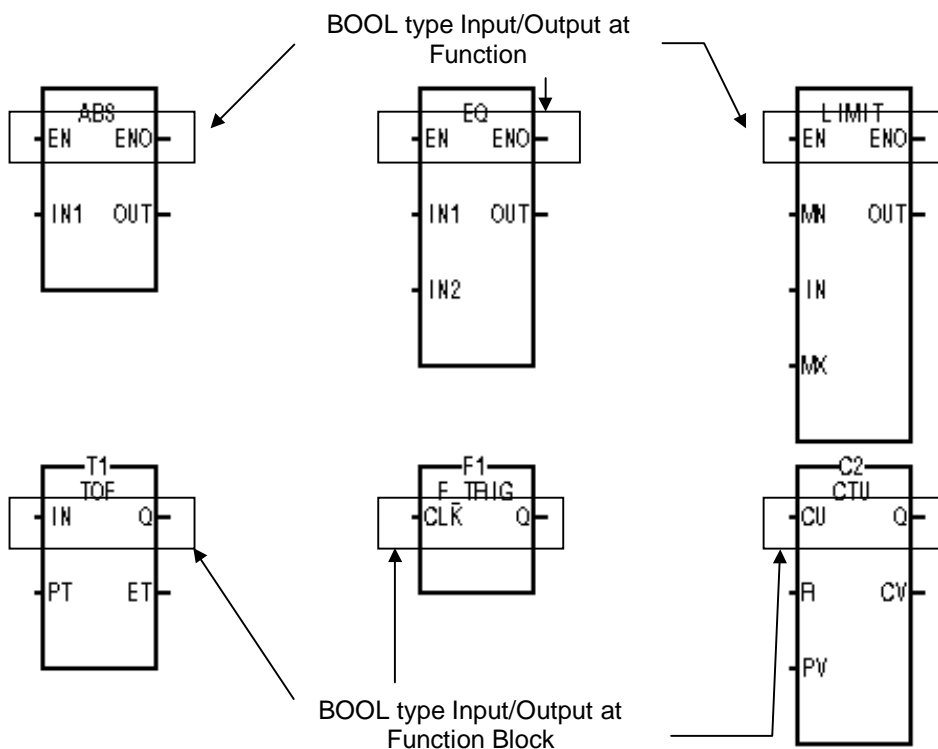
BOOL type Input/Output at Function

ABS
EN ENO
IN1 OUT

EQ
EN ENO
IN1 OUT
IN2

LIMIT
EN ENO
MN OUT
IN
MX

T1
TOF
IN Q
PT ET

F1
F_TRIG
CLK Q

C2
CTU
CU Q
R CV
PV

BOOL type Input/Output at Function Block